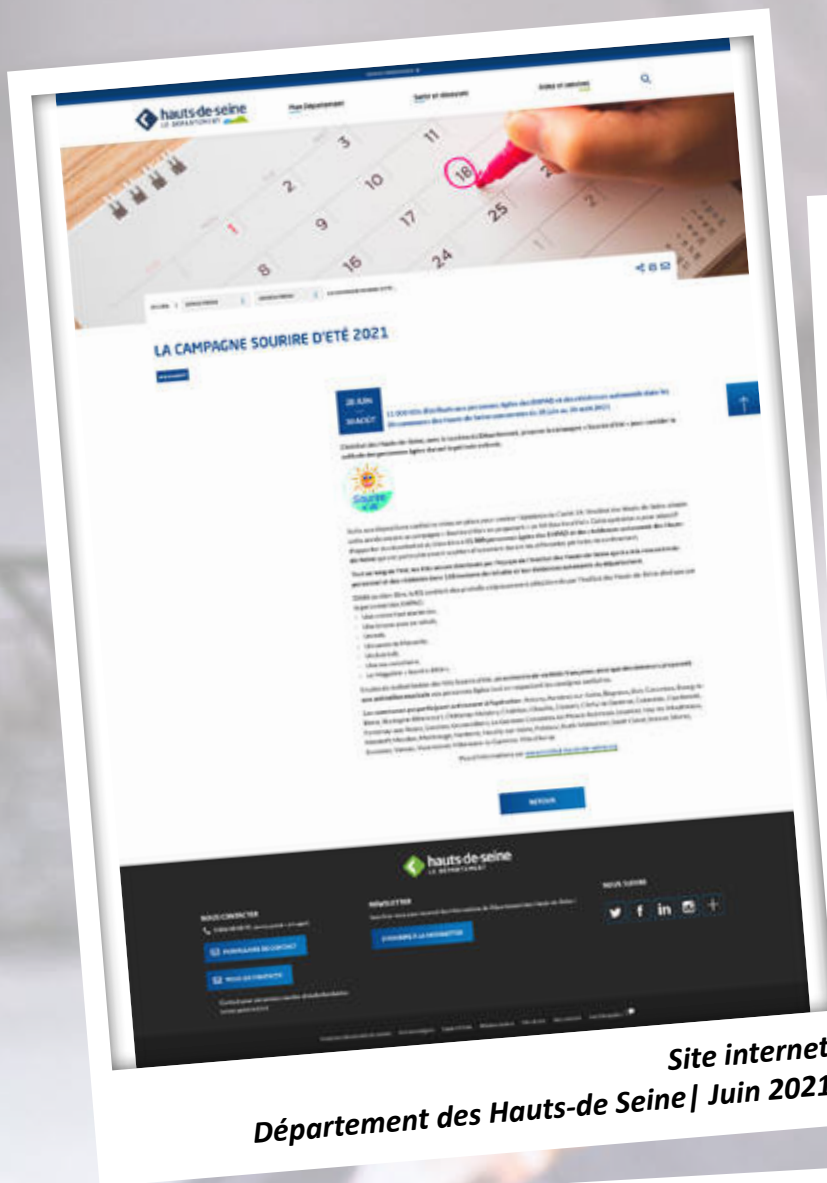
hauts-de-seine
LE DÉPARTEMENT

LA CAMPAGNE SOURIRE D'ÉTÉ 2021

Sourire d'été

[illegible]

RETOUR

hauts-de-seine
LE DÉPARTEMENT

NOUS CONTACTER

NEWSLETTER

NOUS SUIVRE

Site internet
Département des Hauts-de Seine| Juin 2021